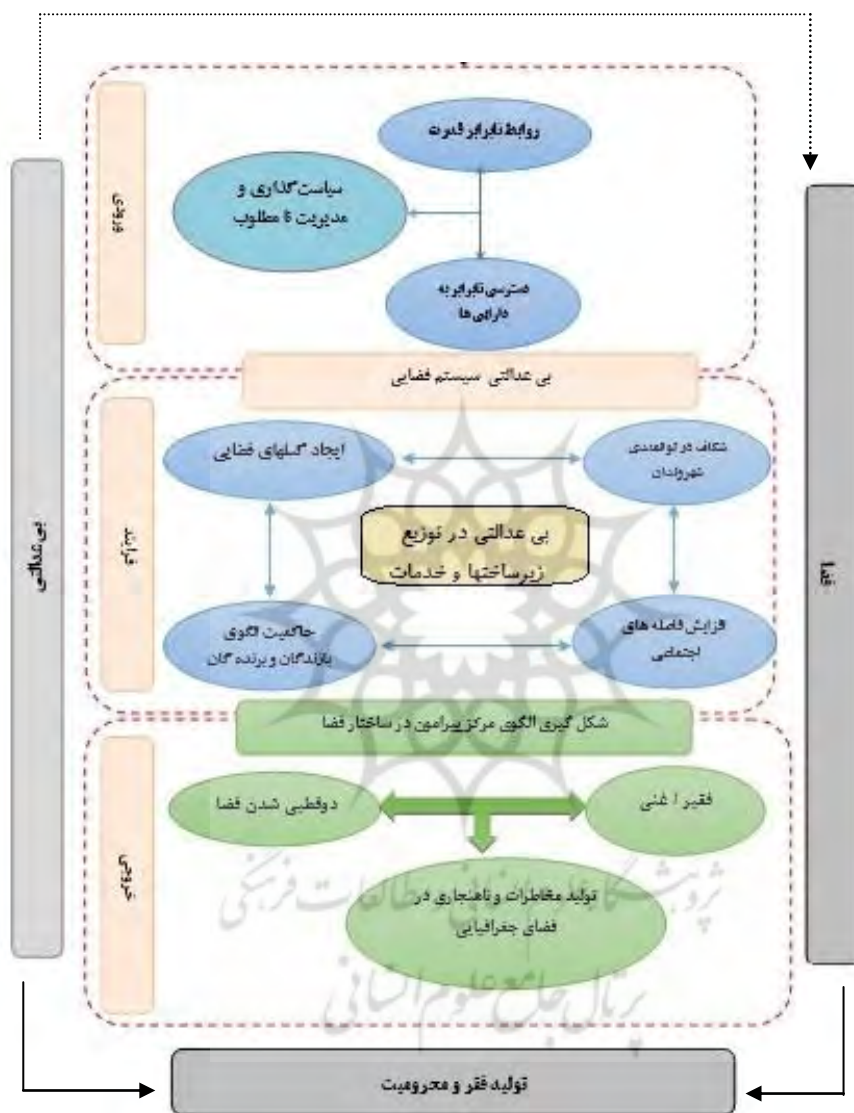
ورودی

روابط نابرابر قدرت

سیاست گذاری و مدیریت نا مطلوب

دسترسی نابرابر به دارایی ها

بی عدالتی سیستم فضایی

فرآیند

ایجاد گسلهای فضایی

شکاف در توانمندی شهروندان

بی عدالتی در توزیع زیرساختها و خدمات

حاکمیت الگوی بازندگان و برنده گان

افزایش فاصله های اجتماعی

شکل گیری الگوی مرکز پیرامون در ساختار فضا

خروجی

دوقطبی شدن فضا

فقیر / غنی

تولید مخاطرات و ناهنجاری در فضای جغرافیایی

بی عدالتی

فضا

تولید فقر و محرومیت

پژوهشگاه علوم انسانی و مطالعات فرهنگی
پرتال جامع علوم انسانی